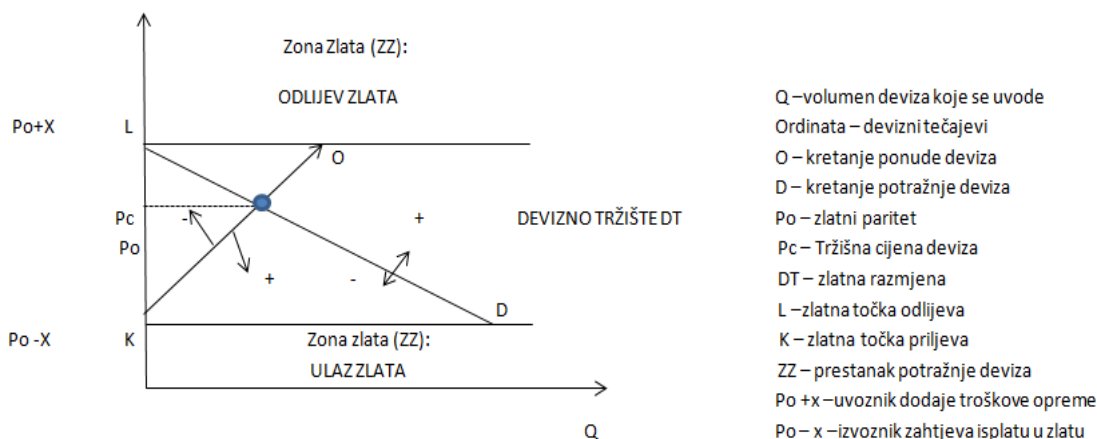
Zona Zlata (ZZ):

ODLIJEV ZLATA

Po+X L

O

Pc -

+

DEVIZNO TRŽIŠTE DT

Po

+

-

D

Po -X K

Zona zlata (ZZ):

ULAZ ZLATA

Q

Q –volumen deviza koje se uvode
Ordinata – devizni tečajevi
O – kretanje ponude deviza
D – kretanje potražnje deviza
Po – zlatni paritet
Pc – Tržišna cijena deviza
DT – zlatna razmjena
L –zlatna točka odlijeva
K – zlatna točka priljeva
ZZ – prestanak potražnje deviza
Po +x –uvoznik dodaje troškove opreme
Po – x –izvoznik zahtjeva isplatu u zlatu